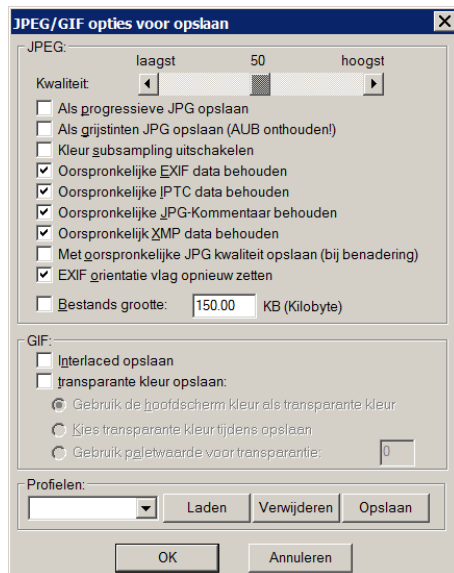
JPEG/GIF opties voor opslaan

JPEG:

laagst 50 hoogst

Kwaliteit:

Als progressieve JPG opslaan

Als grijstinten JPG opslaan (AUB onthouden!)

Kleur subsampling uitschakelen

Oorspronkelijke EXIF data behouden

Oorspronkelijke IPTC data behouden

Oorspronkelijke JPG-Kommentaar behouden

Oorspronkelijk XMP data behouden

Met oorspronkelijke JPG kwaliteit opslaan (bij benadering)

EXIF orientatie vlag opnieuw zetten

Bestands grootte: 150.00 KB (Kilobyte)

GIF:

Interlaced opslaan

transparante kleur opslaan:

Gebruik de hoofdscherm kleur als transparante kleur

Kies transparante kleur tijdens opslaan

Gebruik paletwaarde voor transparantie: 0

Profielen:

Laden Verwijderen Opslaan

OK Annuleren